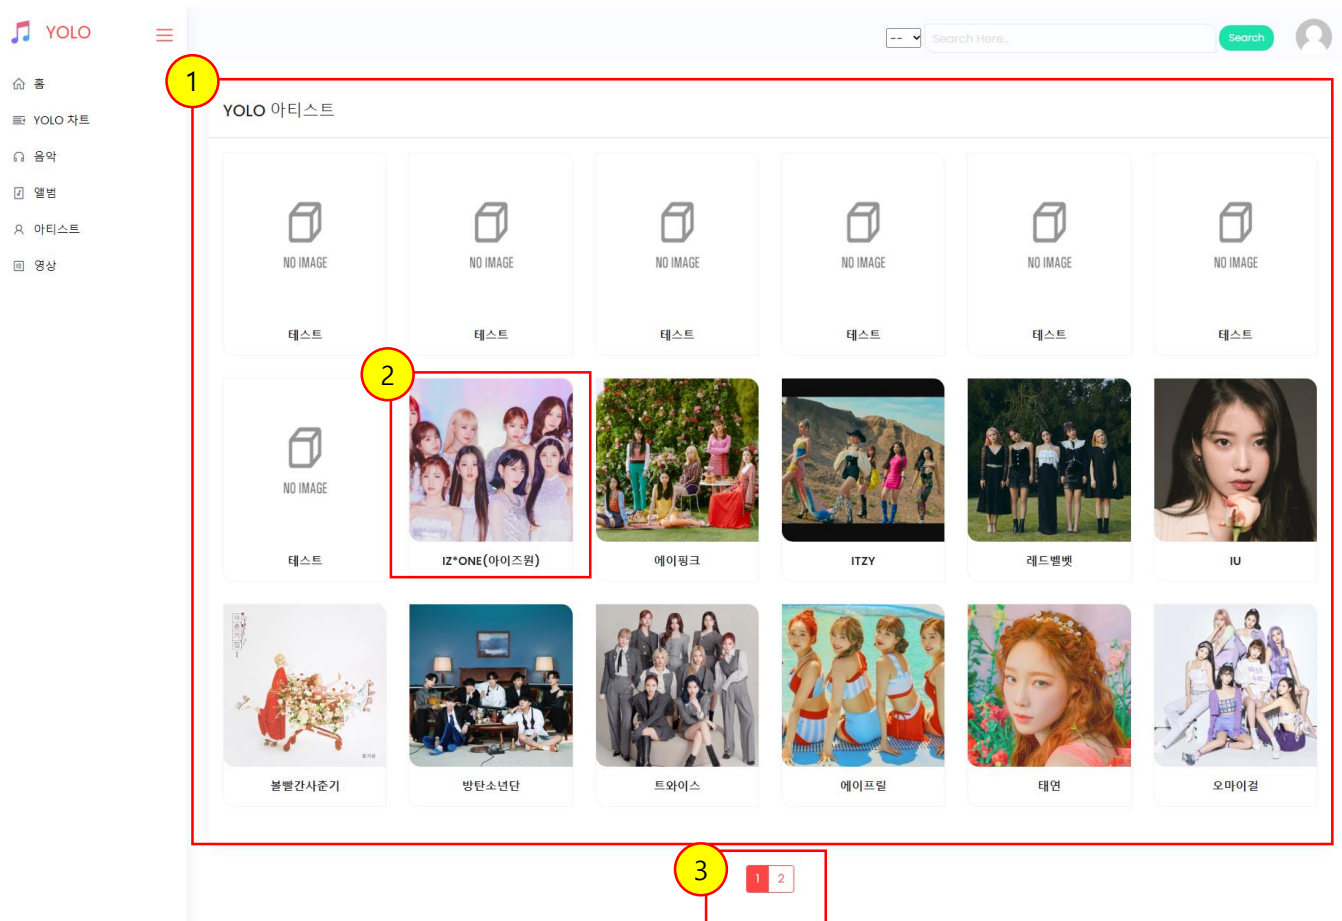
YOLO

홈
YOLO 차트
음악
앨범
아티스트
영상

-- Search Here.. Search

1

YOLO 아티스트

NO IMAGE
테스트

NO IMAGE
테스트

NO IMAGE
테스트

NO IMAGE
테스트

NO IMAGE
테스트

NO IMAGE
테스트

2

NO IMAGE
테스트

IZ*ONE(아이즈원)

에이핑크

ITZY

레드벨벳

IU

볼빨간사춘기

방탄소년단

트와이스

에이프릴

태연

오마이걸

3

1 2